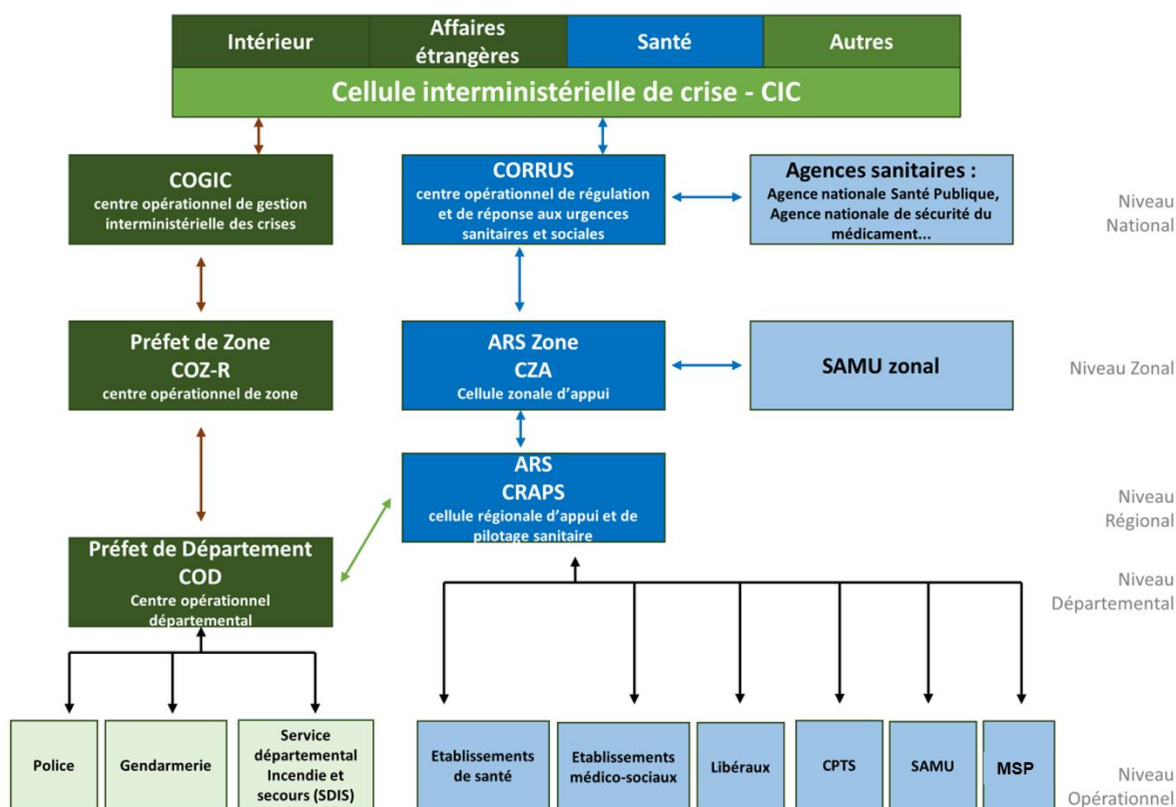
Intérieur

Affaires étrangères

Santé

Autres

Cellule interministérielle de crise - CIC

COGIC
centre opérationnel de gestion interministérielle des crises

CORRUS
centre opérationnel de régulation et de réponse aux urgences sanitaires et sociales

Agences sanitaires :
Agence nationale Santé Publique, Agence nationale de sécurité du médicament...

Niveau National

Préfet de Zone
COZ-R
centre opérationnel de zone

ARS Zone
CZA
Cellule zonale d'appui

SAMU zonal

Niveau Zonal

ARS
CRAPS
cellule régionale d'appui et de pilotage sanitaire

Niveau Régional

Préfet de Département
COD
Centre opérationnel départemental

Niveau Départemental

Police

Gendarmerie

Service départemental Incendie et secours (SDIS)

Etablissements de santé

Etablissements médico-sociaux

Libéraux

CPTS

SAMU

MSP

Niveau Opérationnel